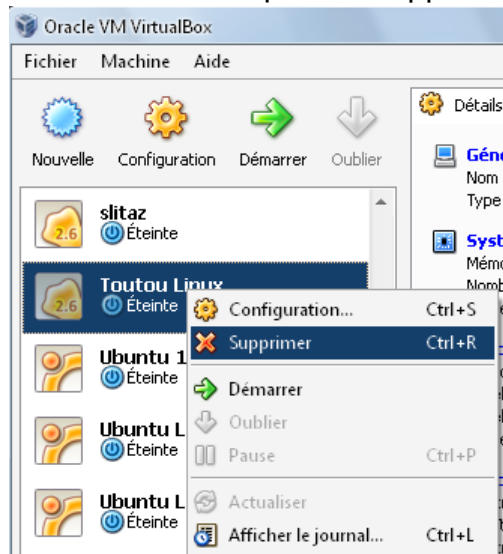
Oracle VM VirtualBox

Fichier Machine Aide

Nouvelle Configuration Démarrer Oublier

Détails

Géné
Nom
Type

Syst
Mémo
Nomb

slitaz
2.6
Éteinte

Toutou Linux
2.6
Éteinte

Ubuntu 1
Éteinte

Ubuntu L
Éteinte

Ubuntu L
Éteinte

Configuration... Ctrl+S
Supprimer Ctrl+R
Démarrer
Oublier
Pause Ctrl+P
Actualiser
Afficher le journal... Ctrl+L